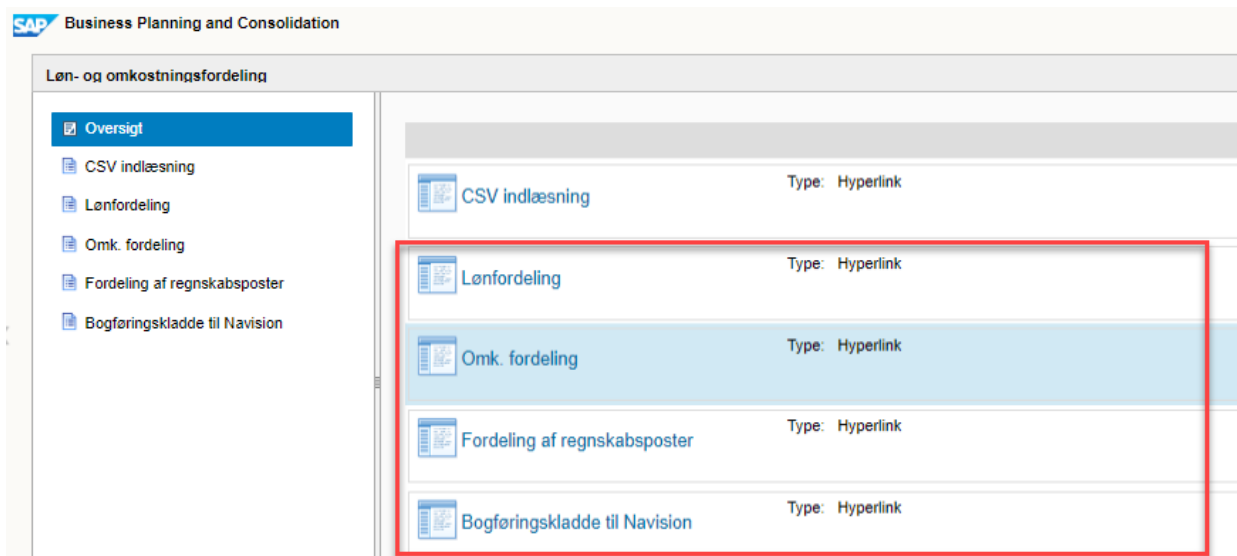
SAP Business Planning and Consolidation

Løn- og omkostningsfordeling

Oversigt
CSV indlæsning
Lønfordeling
Omk. fordeling
Fordeling af regnskabsposter
Bogføringskladde til Navision

CSV indlæsning Type: Hyperlink

Lønfordeling Type: Hyperlink

Omk. fordeling Type: Hyperlink

Fordeling af regnskabsposter Type: Hyperlink

Bogføringskladde til Navision Type: Hyperlink